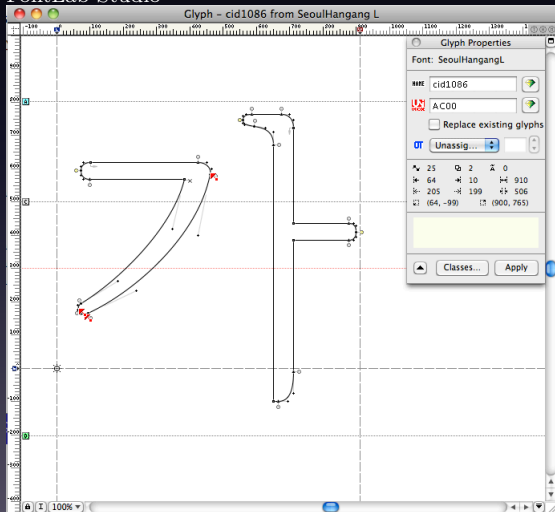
FontLab Studio
Glyph – cid1086 from SeoulHangang L
Glyph Properties
Font: SeoulHangangL
NAME cid1086
AC00
Replace existing glyphs
OT Unassig...
25 2 2 0
64 10 910
205 199 506
(64, -99) (900, 765)
Classes... Apply
100%